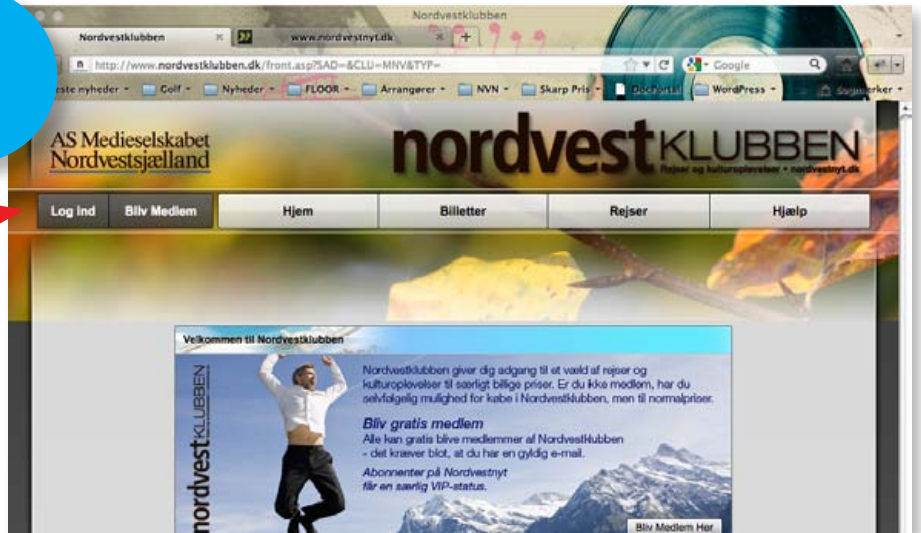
Nordvestklubben

Nordvestklubben ×

www.nordvestnyt.dk ×

http://www.nordvestklubben.dk/front.asp?SAD=&CLU=MNV&TYP=

Google

este nyheder · Golf · Nyheder · FLOOR · Arrangører · NVN · Skarp Pris · Docportal · WordPress · Bogmærker

AS Medieselskabet Nordvestsjælland

nordvestKLUBBEN

Rejser og kulturoplevelser • nordvestnyt.dk

Log ind | Bliv Medlem | Hjem | Billetter | Rejser | Hjælp

Velkommen til Nordvestklubben

nordvestKLUBBEN

Nordvestklubben giver dig adgang til et væld af rejser og kulturoplevelser til særligt billige priser. Er du ikke medlem, har du selvfølgelig mulighed for købe i Nordvestklubben, men til normalpriser.

Bliv gratis medlem

Alle kan gratis blive medlemmer af NordvestKlubben - det kræver blot, at du har en gyldig e-mail.

Abonnenter på Nordvestnyt får en særlig VIP-status.

Bliv Medlem Her